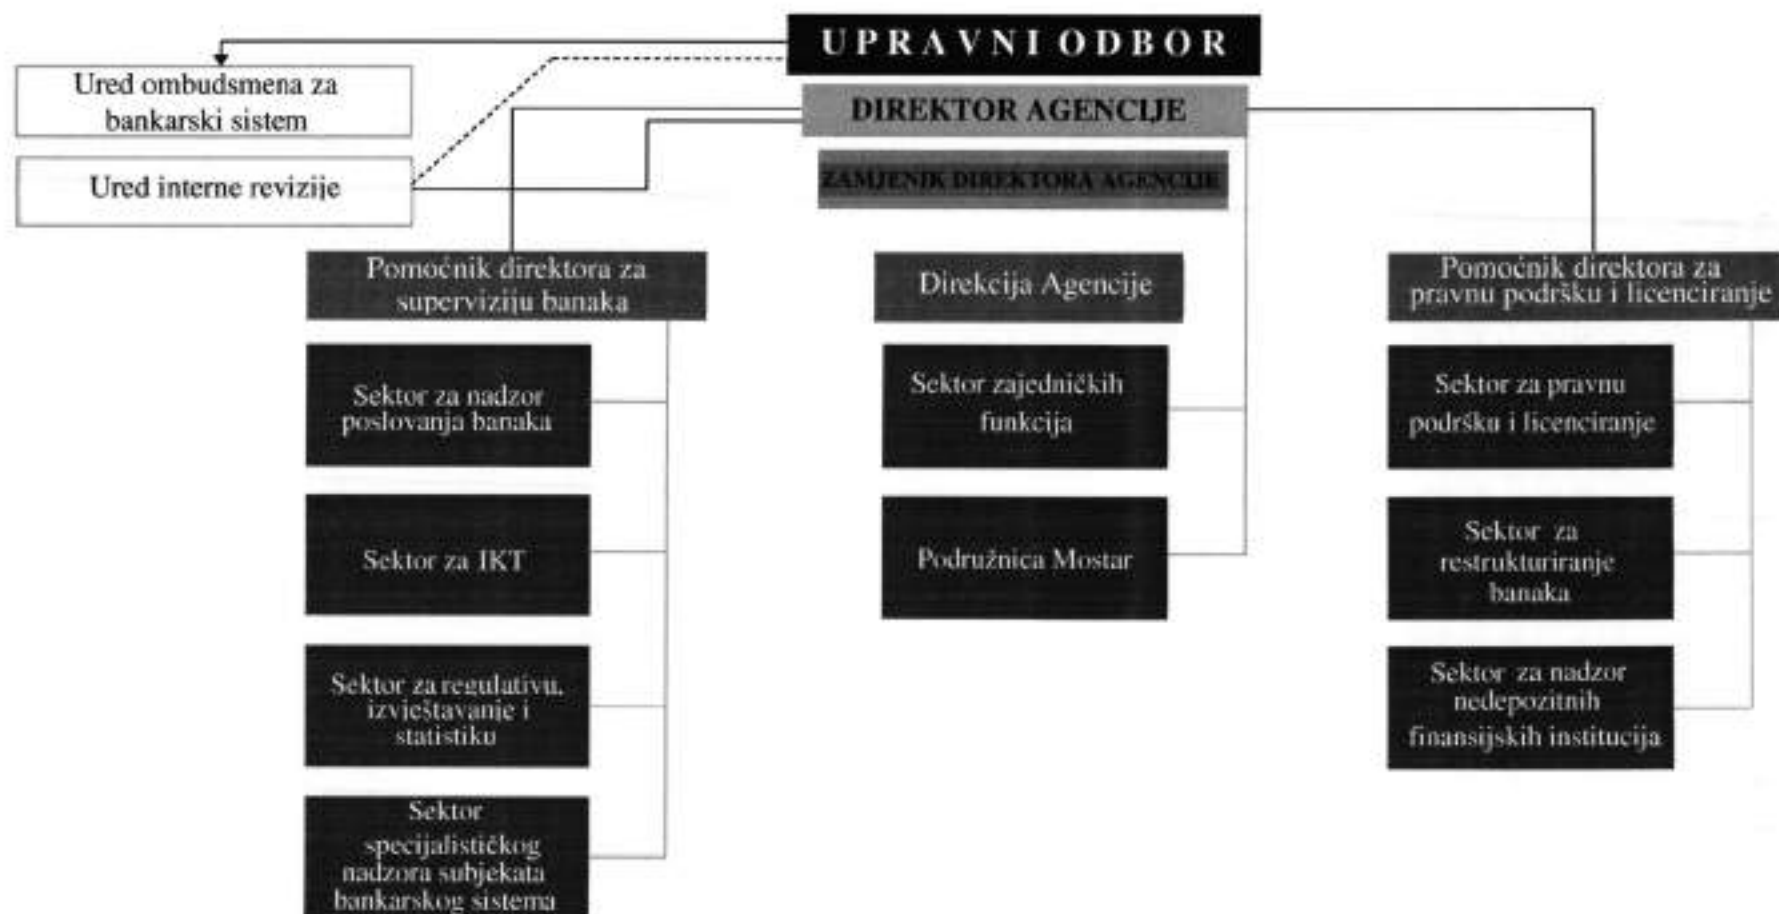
UPRAVNI ODBOR

Ured ombudsmena za bankarski sistem

Ured interne revizije

DIREKTOR AGENCIJE

ZAMJENIK DIREKTORA AGENCIJE

Pomoćnik direktora za superviziju banaka

Sektor za nadzor poslovanja banaka

Sektor za IKT

Sektor za regulativu, izvještavanje i statistiku

Sektor specijalističkog nadzora subjekata bankarskog sistema

Direkcija Agencije

Sektor zajedničkih funkcija

Podružnica Mostar

Pomoćnik direktora za pravnu podršku i licenciranje

Sektor za pravnu podršku i licenciranje

Sektor za restrukturiranje banaka

Sektor za nadzor nedepozitnih finansijskih institucija